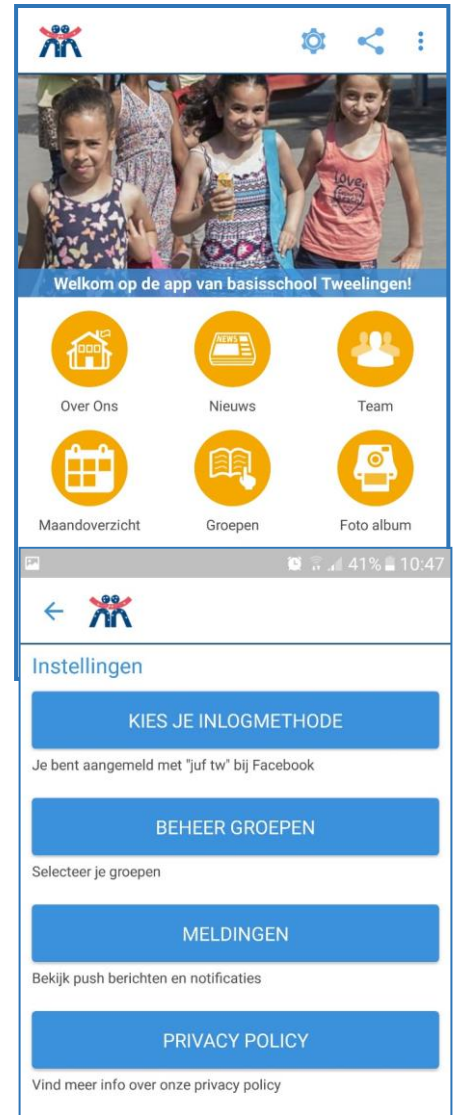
Welkom op de app van basisschool Tweelingen!

NEWS

Over Ons

Nieuws

Team

Maandoverzicht

Groepen

Foto album

41% 10:47

←

Instellingen

KIES JE INLOGMETHODE

Je bent aangemeld met "juf tw" bij Facebook

BEHEER GROEPEN

Selecteer je groepen

MELDINGEN

Bekijk push berichten en notificaties

PRIVACY POLICY

Vind meer info over onze privacy policy